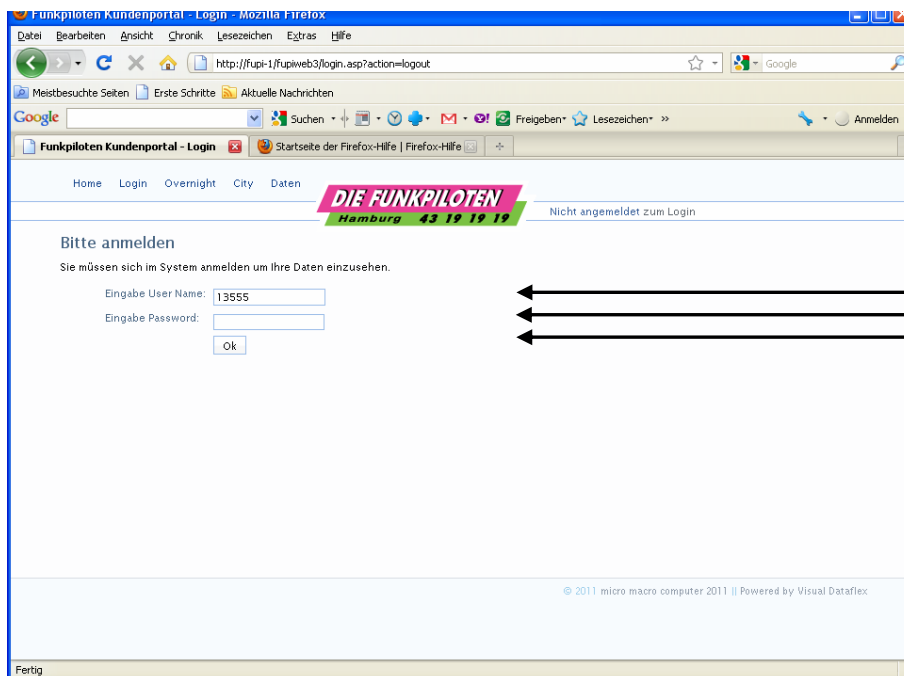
Funkpiloten Kundenportal - Login - Mozilla Firefox

Datei Bearbeiten Ansicht Chronik Lesezeichen Extras Hilfe

http://fupi-1/fupiweb3/login.asp?action=logout

Google

Meistbesuchte Seiten Erste Schritte Aktuelle Nachrichten

Google

Suchen Freigeben Lesezeichen »

Anmelden

Funkpiloten Kundenportal - Login

Startseite der Firefox-Hilfe | Firefox-Hilfe

Home Login Overnight City Daten

DIE FUNKPILOTEN
Hamburg 43 19 19 19

Nicht angemeldet zum Login

Bitte anmelden

Sie müssen sich im System anmelden um Ihre Daten einzusehen.

Eingabe User Name: 13555

Eingabe Password:

Ok

© 2011 micro macro computer 2011 || Powered by Visual Dataflex

Fertig